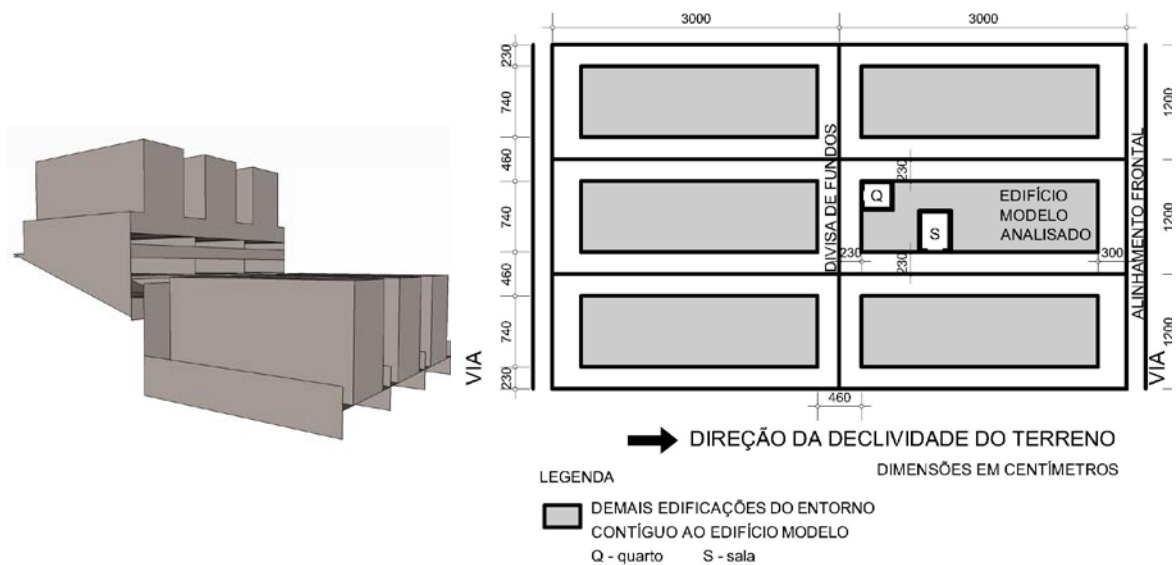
3000
3000

230
740
460
740
460
740
230

1200
1200
1200

DIVISA DE FUNDOS

Q
230
EDIFÍCIO
MODELO
ANALISADO
S
230
230
300

ALINHAMENTO FRONTAL

VIA
VIA

460

DIREÇÃO DA DECLIVIDADE DO TERRENO

DIMENSÕES EM CENTÍMETROS

LEGENDA

DEMAIS EDIFICAÇÕES DO ENTORNO
CONTÍGUO AO EDIFÍCIO MODELO

Q - quarto S - sala